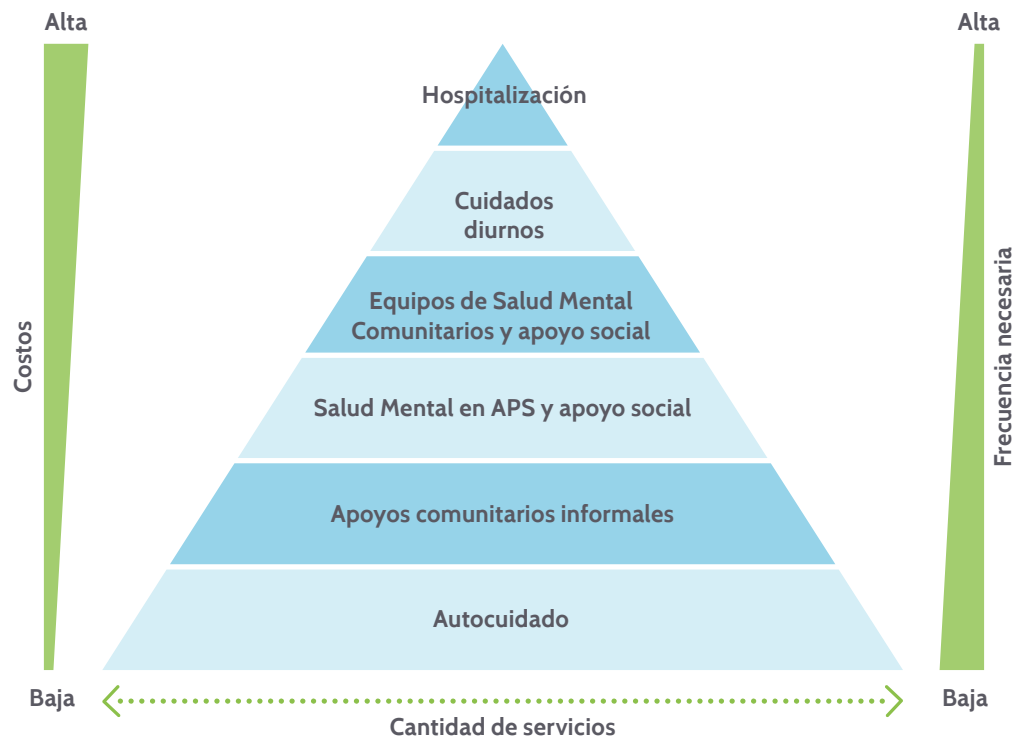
Alta

Alta

Hospitalización

Cuidados diurnos

Equipos de Salud Mental Comunitarios y apoyo social

Salud Mental en APS y apoyo social

Apoyos comunitarios informales

Autocuidado

Costos

Frecuencia necesaria

Baja

Baja

Cantidad de servicios